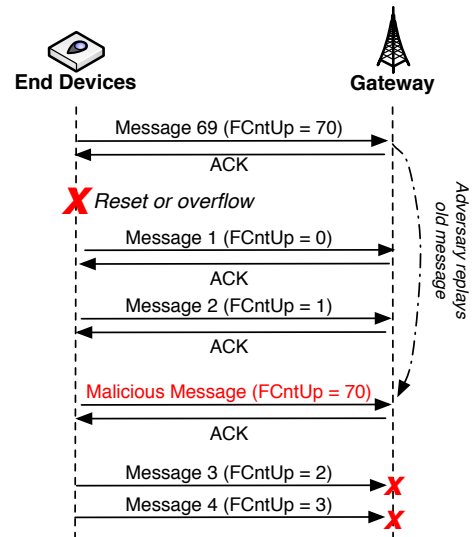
End Devices

Gateway

Message 69 (FCntUp = 70)

ACK

X Reset or overflow

Adversary replays old message

Message 1 (FCntUp = 0)

ACK

Message 2 (FCntUp = 1)

ACK

Malicious Message (FCntUp = 70)

ACK

Message 3 (FCntUp = 2)

X

Message 4 (FCntUp = 3)

X